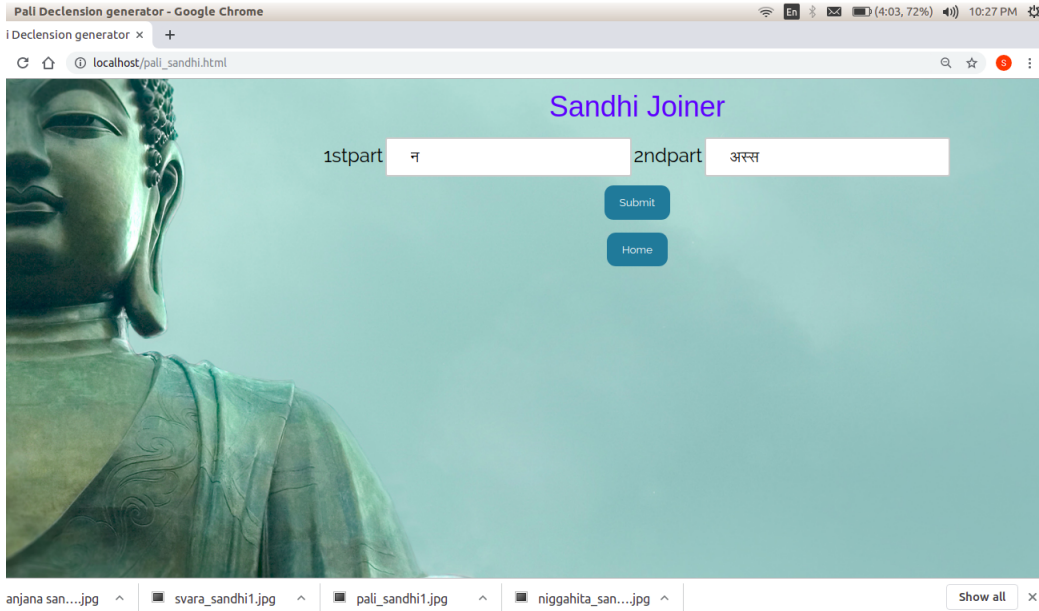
Pali Declension generator - Google Chrome
En (4:03, 72%) 10:27 PM

i Declension generator ×
+

localhost/pali_sandhi.html

S

Sandhi Joiner

1stpart न
2ndpart अस्स

Submit

Home

anjana san....jpg
svara_sandhi1.jpg
pali_sandhi1.jpg
niggahita_san....jpg
Show all
×